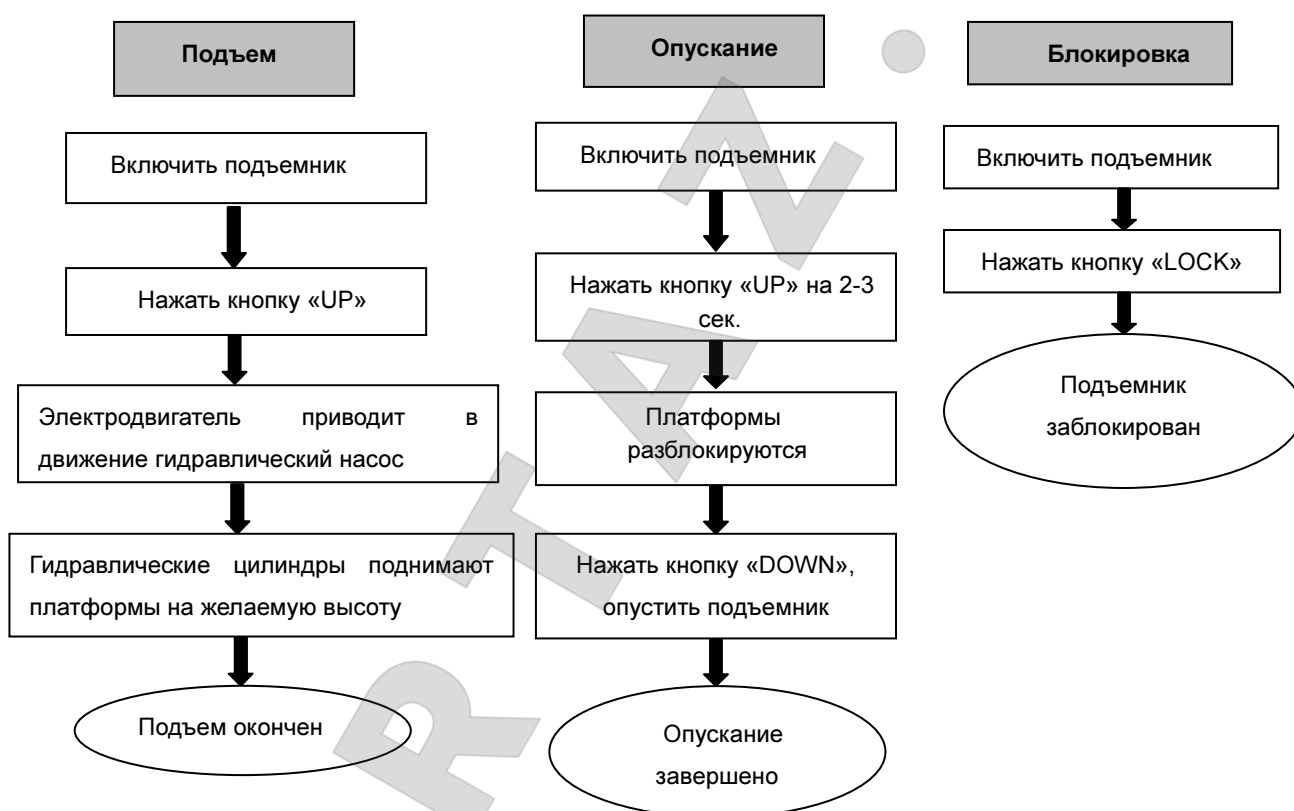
Подъем

Включить подъемник

Нажать кнопку «UP»

Электродвигатель приводит в движение гидравлический насос

Гидравлические цилиндры поднимают платформы на желаемую высоту

Подъем окончен

Опускание

Включить подъемник

Нажать кнопку «UP» на 2-3 сек.

Платформы разблокируются

Нажать кнопку «DOWN», опустить подъемник

Опускание завершено

Блокировка

Включить подъемник

Нажать кнопку «LOCK»

Подъемник заблокирован